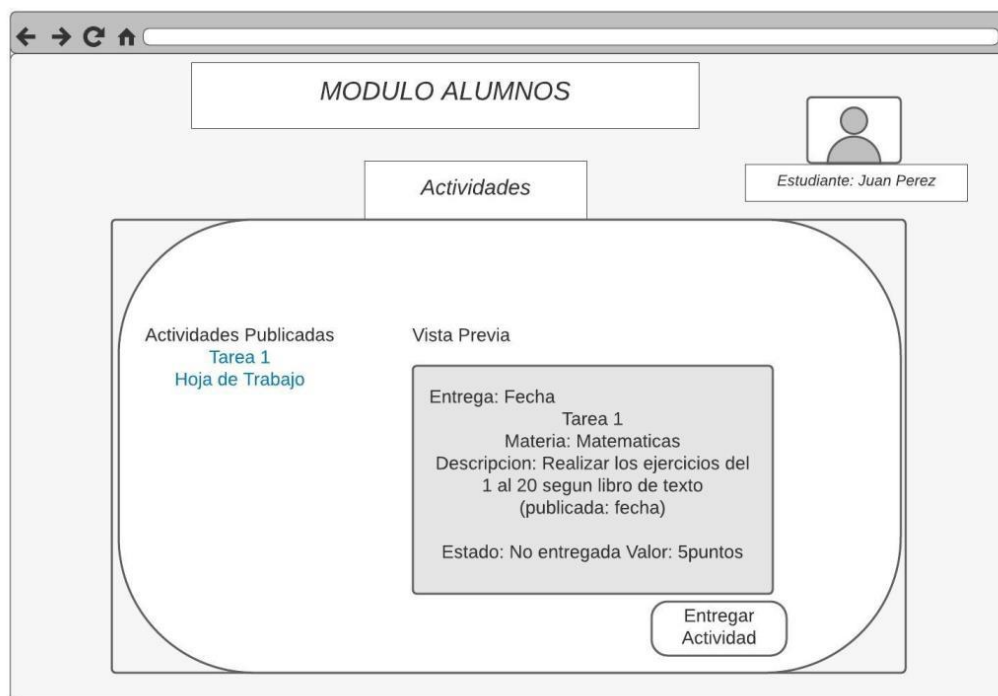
MODULO ALUMNOS

Estudiante: Juan Perez

Actividades

Actividades Publicadas
Tarea 1
Hoja de Trabajo

Vista Previa

Entrega: Fecha
Tarea 1
Materia: Matematicas
Descripcion: Realizar los ejercicios del 1 al 20 segun libro de texto
(publicada: fecha)

Estado: No entregada Valor: 5puntos

Entregar Actividad